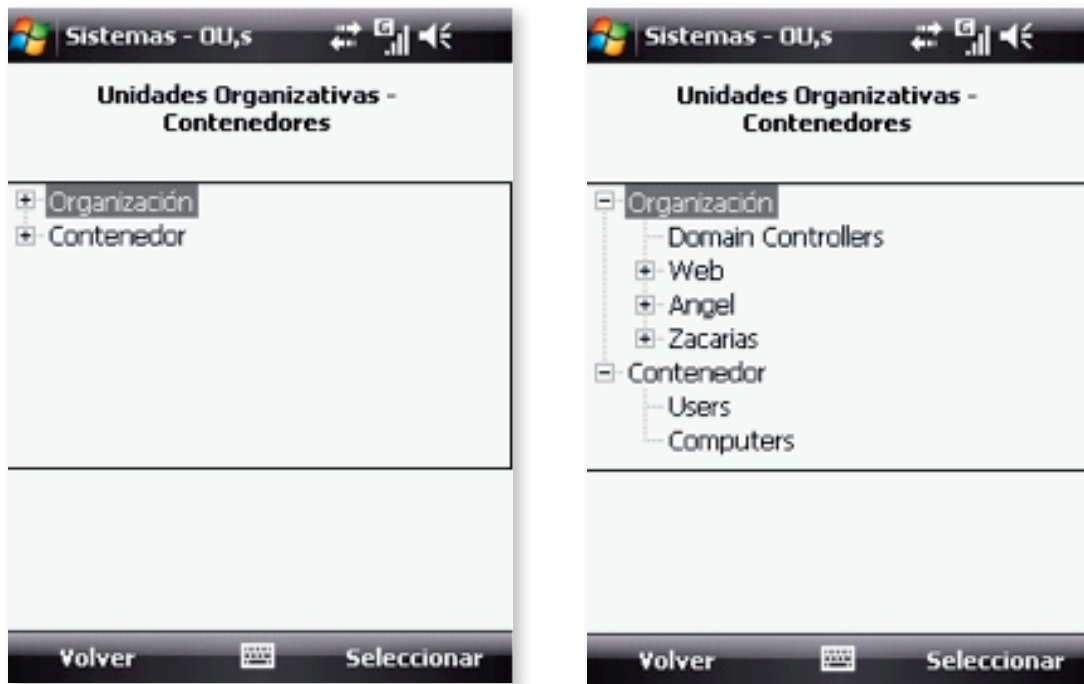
Sistemas - OU,s

Unidades Organizativas - Contenedores

Organización
Contenedor

Volver
Seleccionar

Sistemas - OU,s

Unidades Organizativas - Contenedores

Organización
Domain Controllers
Web
Angel
Zacarias
Contenedor
Users
Computers

Volver
Seleccionar